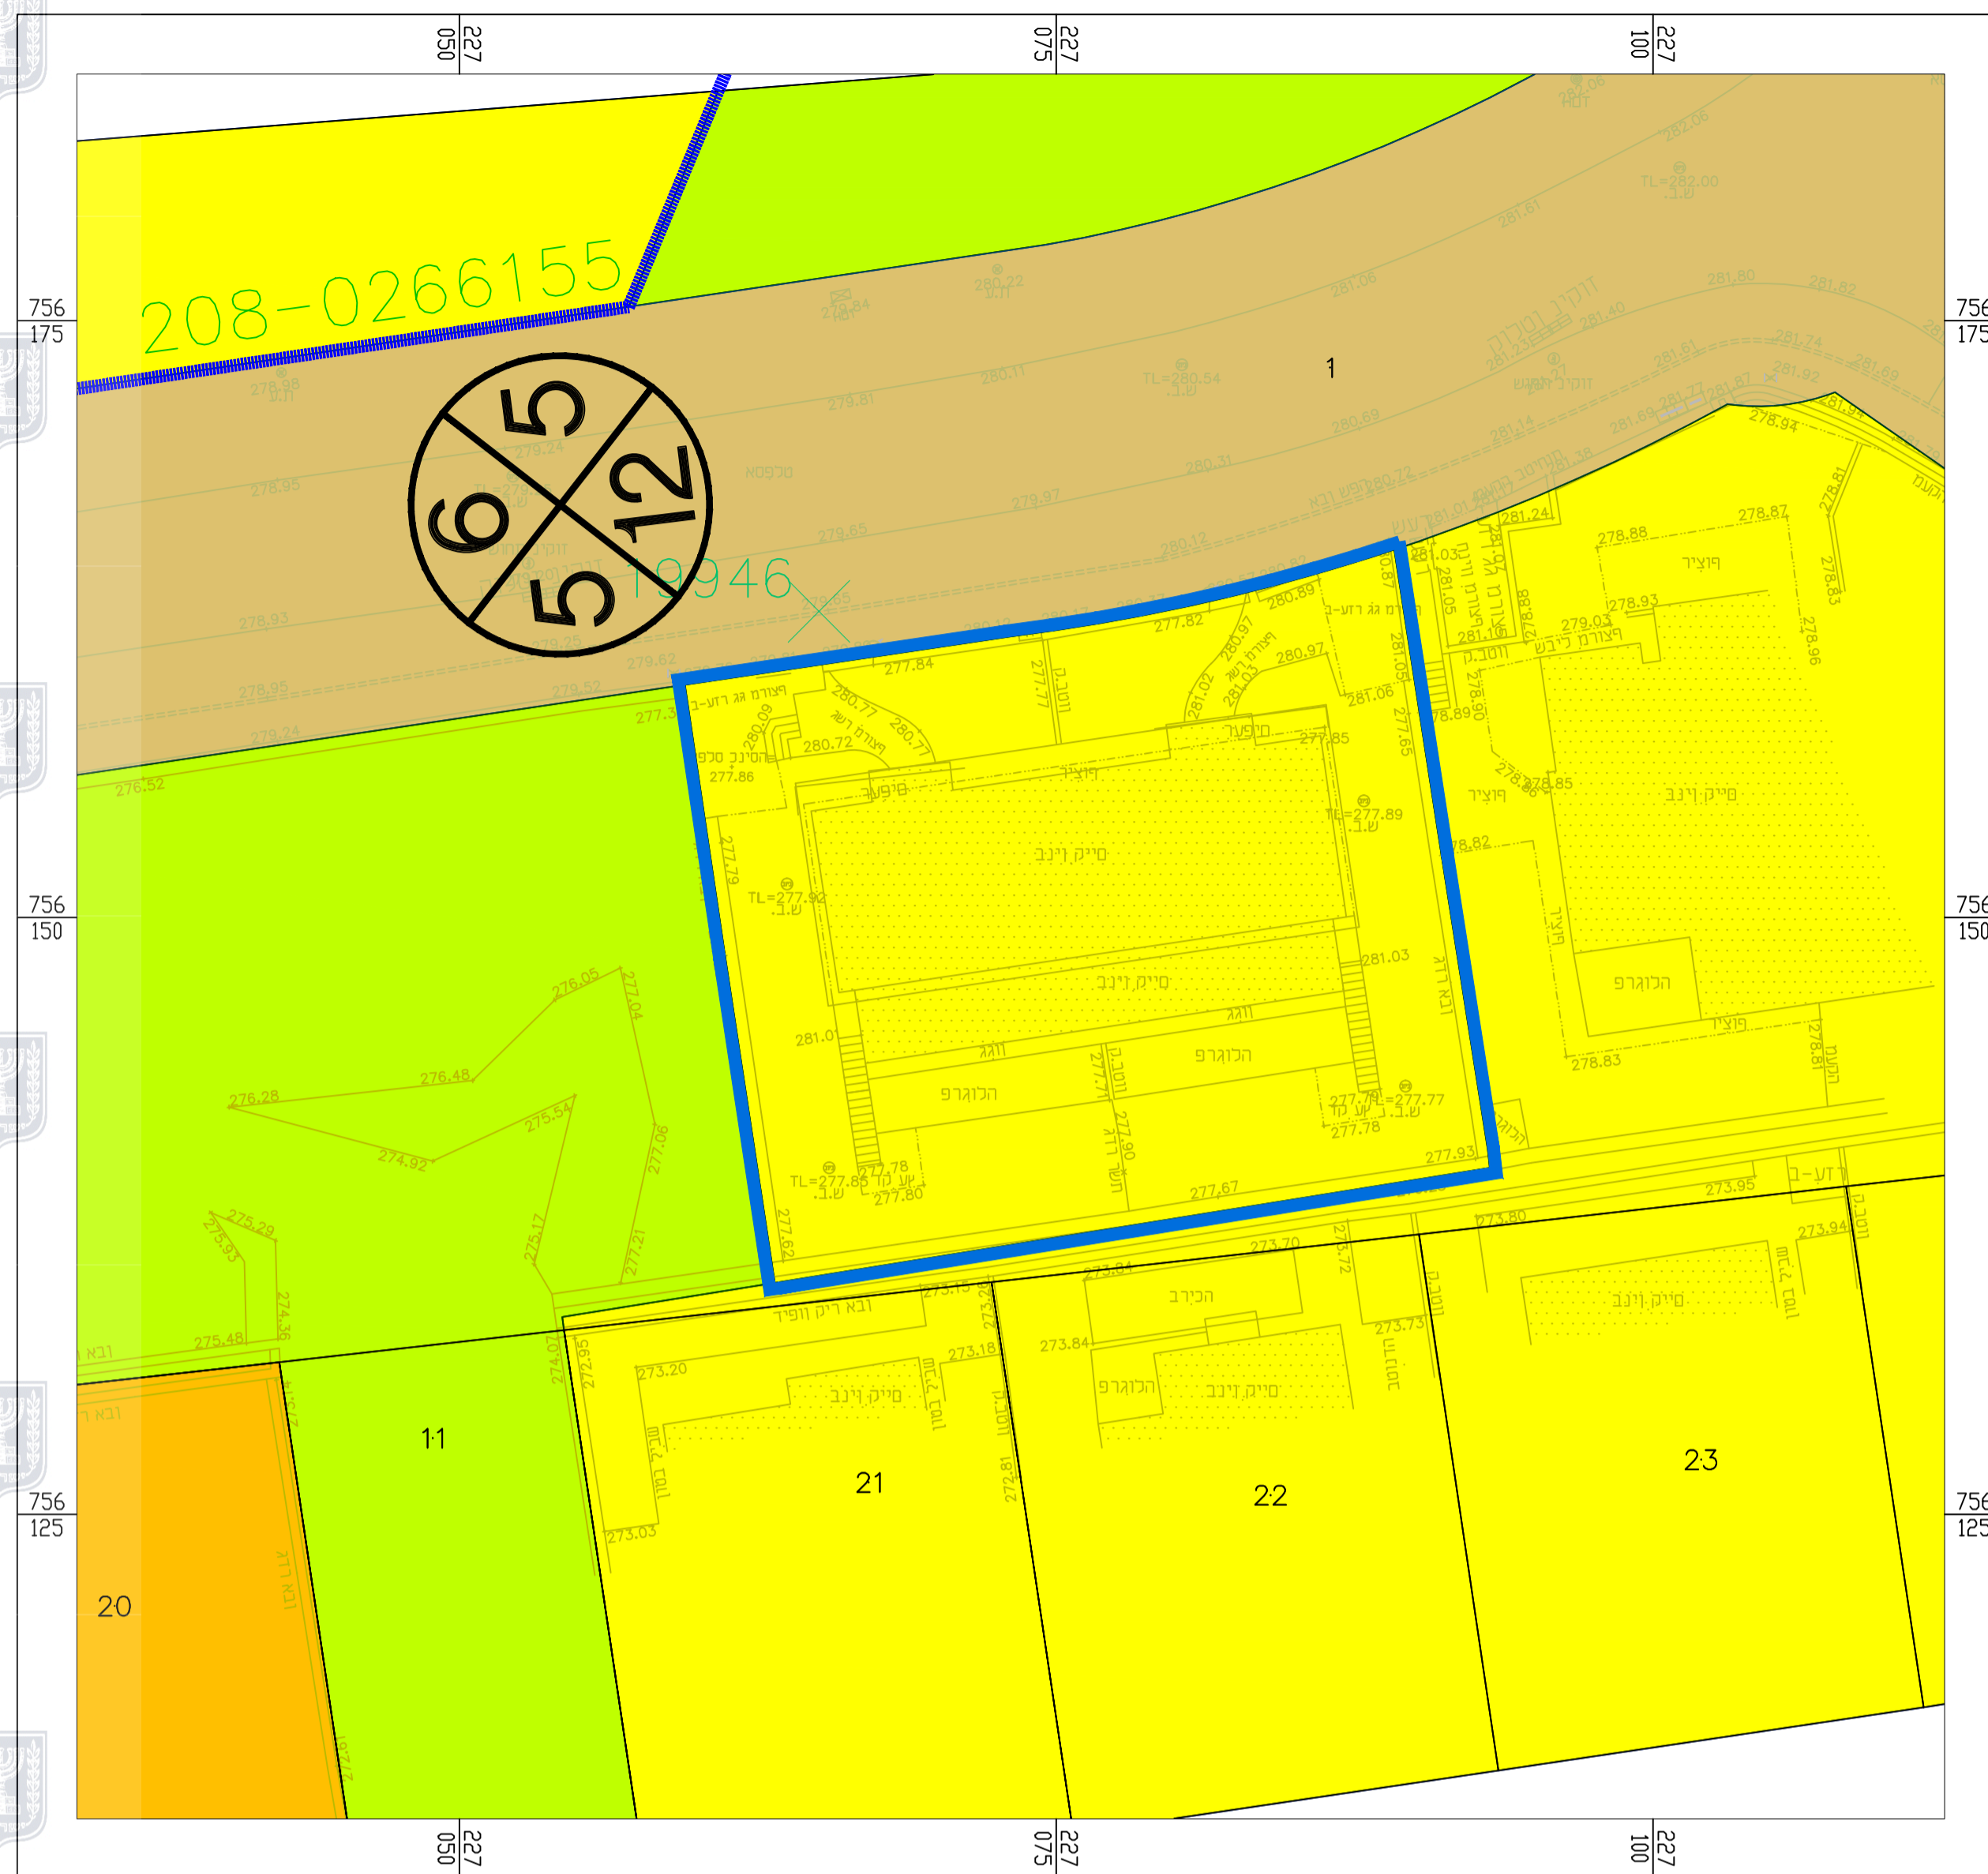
227 050
227 075
227 100

756 175
756 175

208-0266155

5
12
5
6

19946

1

756 150
756 150

11
21
22
23
20

756 125
756 125

227 050
227 075
227 100

חניה
פרגולה
פרגולה
פרגולה
מייק ויגב
מייק ויגב
מייק ויגב
מייק ויגב
מייק ויגב
מיסעה
מיסעה
גדר
גדר
TL=277.89
TL=277.92
TL=277.77
TL=277.85
TL=280.54
TL=282.00
277.82
277.84
280.89
280.97
277.86
281.03
281.06
277.65
277.85
277.62
277.67
277.93
273.95
273.80
273.70
273.84
273.20
273.18
273.03
276.05
276.48
276.28
274.92
275.54
275.29
275.48
276.52
278.88
278.87
278.93
278.94
279.03
278.83
279.62
279.52
279.65
279.97
280.12
280.31
280.69
281.06
281.61
281.80
281.82